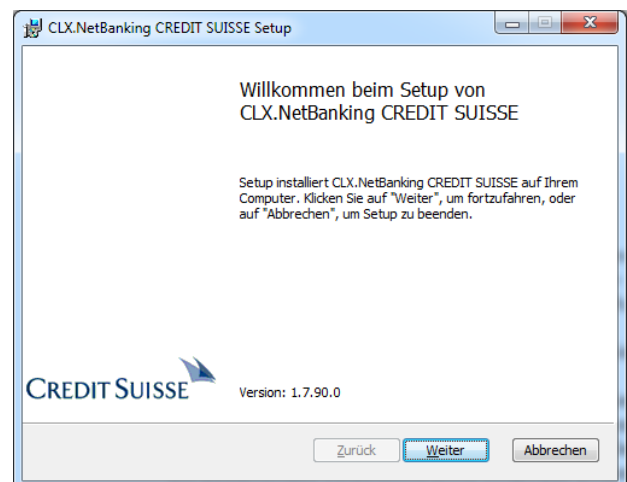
CLX.NetBanking CREDIT SUISSE Setup

Willkommen beim Setup von CLX.NetBanking CREDIT SUISSE

Setup installiert CLX.NetBanking CREDIT SUISSE auf Ihrem Computer. Klicken Sie auf "Weiter", um fortzufahren, oder auf "Abbrechen", um Setup zu beenden.

CREDIT SUISSE

Version: 1.7.90.0

Zurück
Weiter
Abbrechen